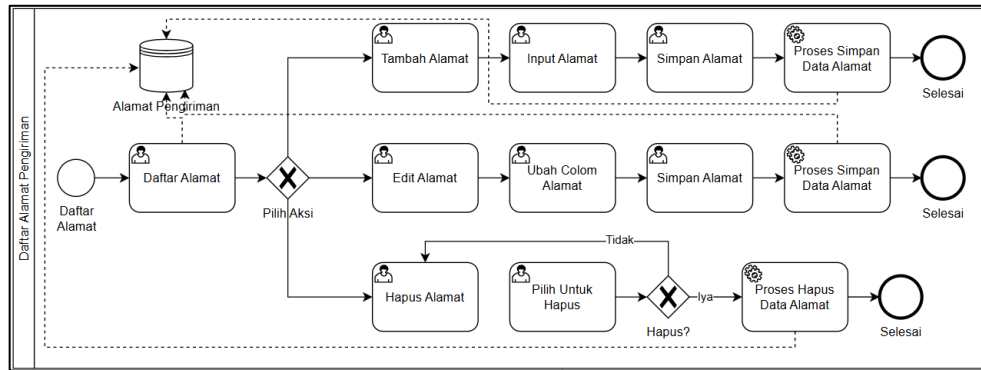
Daftar Alamat Pengiriman

Alamat Pengiriman

Tambah Alamat

Input Alamat

Simpan Alamat

Proses Simpan Data Alamat

Selesai

Daftar Alamat

Daftar Alamat

Pilih Aksi

Edit Alamat

Ubah Colom Alamat

Simpan Alamat

Proses Simpan Data Alamat

Selesai

Tidak

Hapus Alamat

Pilih Untuk Hapus

Hapus?

Iya

Proses Hapus Data Alamat

Selesai